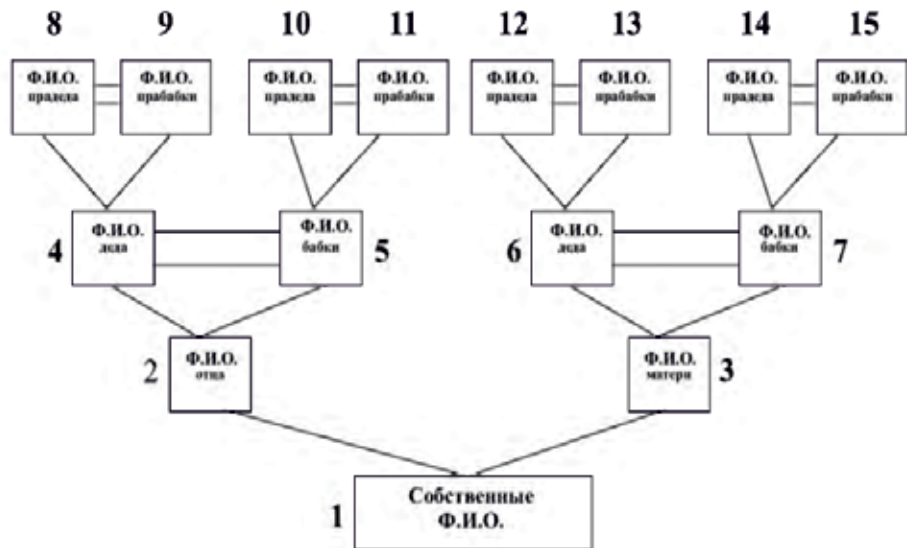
8 9 10 11 12 13 14 15

Ф.И.О. прадеда

Ф.И.О. прабабки

Ф.И.О. прадеда

Ф.И.О. прабабки

Ф.И.О. прадеда

Ф.И.О. прабабки

Ф.И.О. прадеда

Ф.И.О. прабабки

4 Ф.И.О. деда

Ф.И.О. бабки 5

6 Ф.И.О. деда

Ф.И.О. бабки 7

2 Ф.И.О. отца

Ф.И.О. матери 3

1 Собственные Ф.И.О.